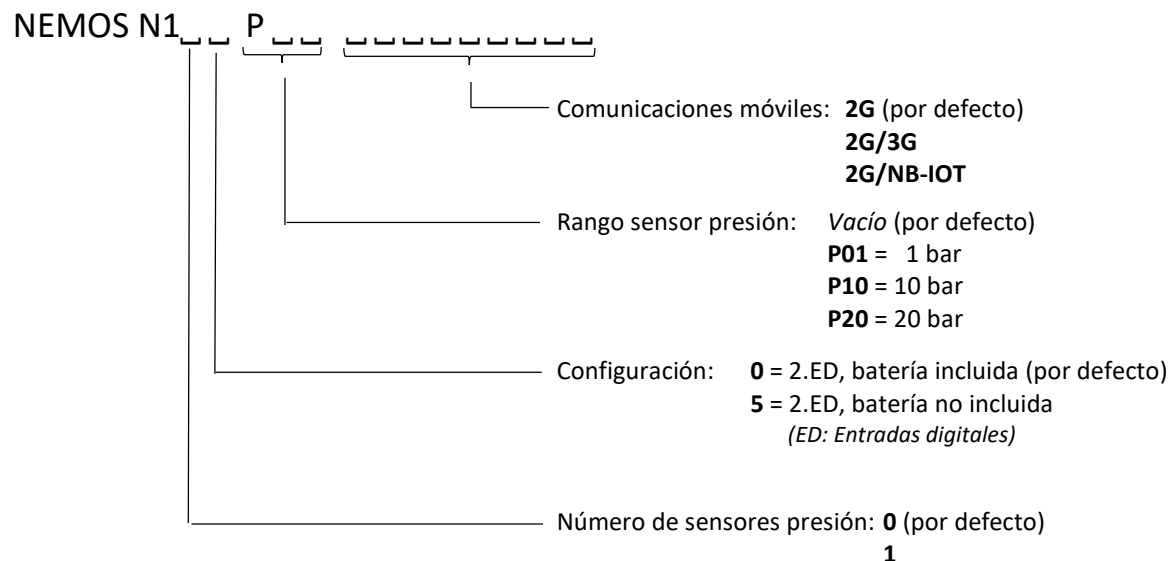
NEMOS N1␣␣ P␣␣ ␣␣␣␣␣␣␣␣␣

Comunicaciones móviles: 2G (por defecto)
2G/3G
2G/NB-IOT

Rango sensor presión: *Vacío* (por defecto)
P01 = 1 bar
P10 = 10 bar
P20 = 20 bar

Configuración: 0 = 2.ED, batería incluida (por defecto)
5 = 2.ED, batería no incluida
*(ED: Entradas digitales)*

Número de sensores presión: 0 (por defecto)
1